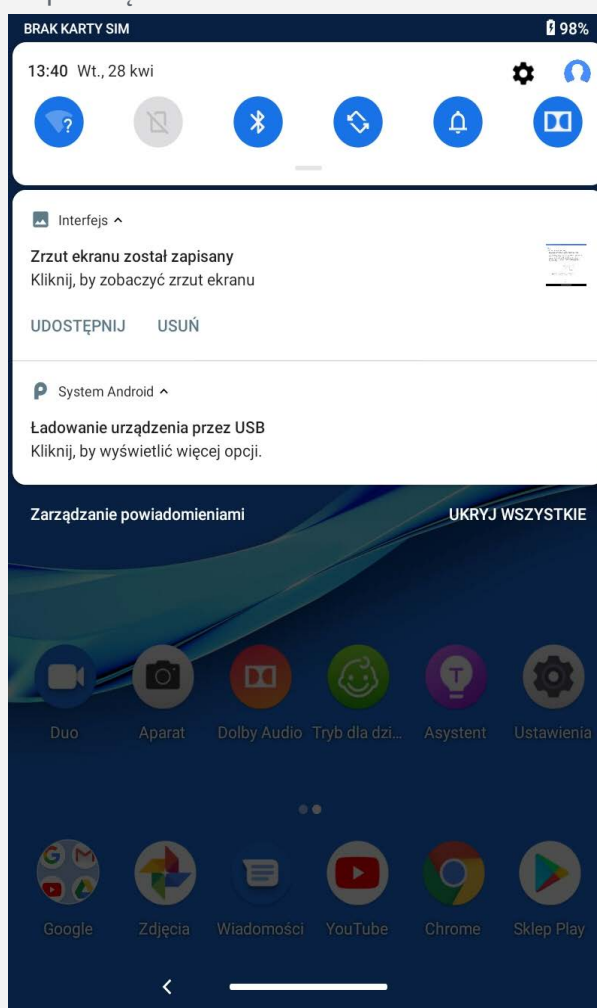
BRAK KARTY SIM
98%

13:40 Wt., 28 kwi

Interfejs ^

Zrzut ekranu został zapisany
Kliknij, by zobaczyć zrzut ekranu

UDOSTĘPNIJ USUŃ

System Android ^

Ładowanie urządzenia przez USB
Kliknij, by wyświetlić więcej opcji.

Zarządzanie powiadomieniami UKRYJ WSZYSTKIE

Duo Aparat Dolby Audio Tryb dla dzi... Asystent Ustawienia

Google Zdjęcia Wiadomości YouTube Chrome Sklep Play